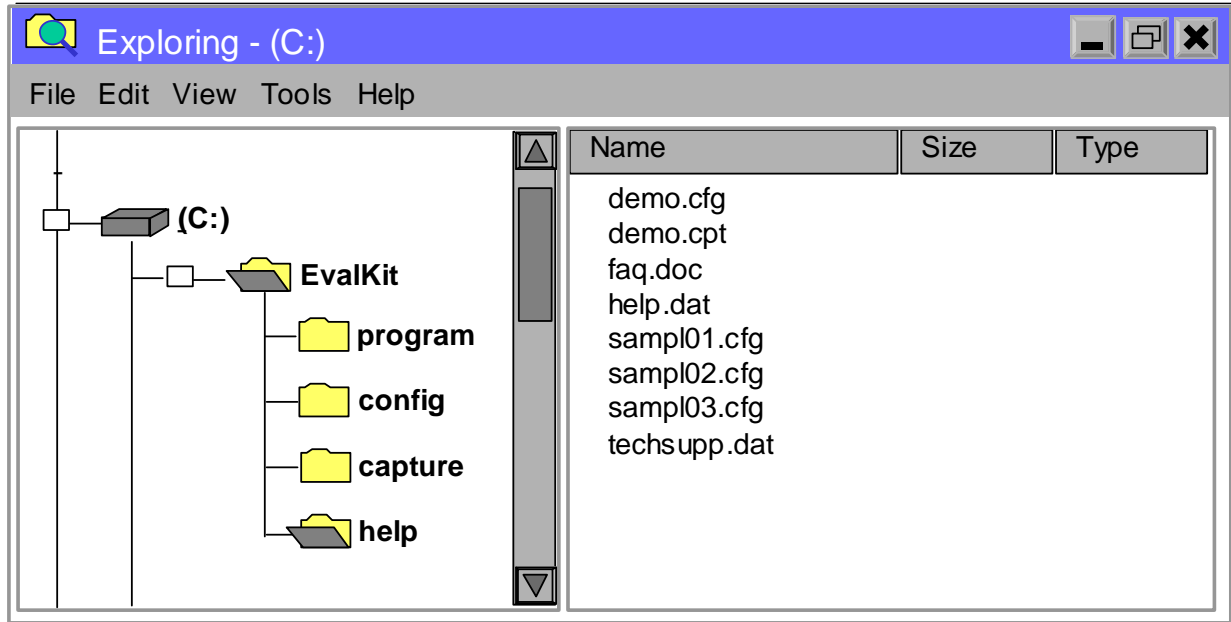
Exploring - (C:)

File Edit View Tools Help

(C:)
EvalKit
program
config
capture
help

| Name | Size | Type |
|---|---|---|
| demo.cfg | | |
| demo.cpt | | |
| faq.doc | | |
| help.dat | | |
| sampl01.cfg | | |
| sampl02.cfg | | |
| sampl03.cfg | | |
| techsupp.dat | | |